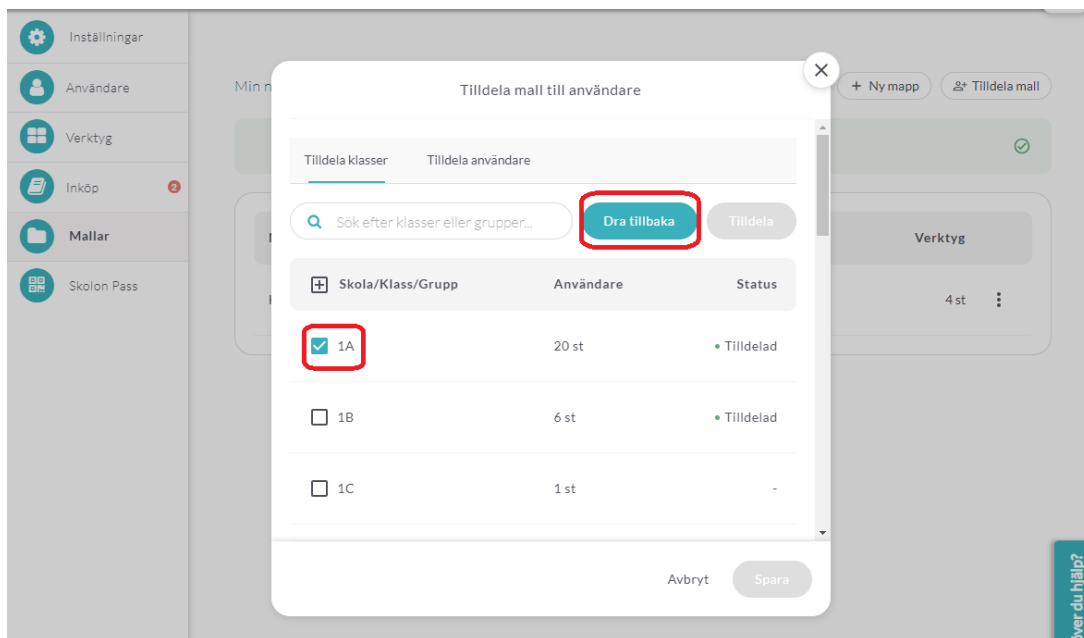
Inställningar
Användare
Verktyg
Inköp 2
Mallar
Skolon Pass

Min n

+ Ny mapp
Tilldela mall

Verktyg
4 st

Tilldela mall till användare

Tilldela klasser
Tilldela användare

Sök efter klasser eller grupper...
Dra tillbaka
Tilldela

| Skola/Klass/Grupp | Användare | Status |
|---|---|---|
| 1A | 20 st | Tilldelad |
| 1B | 6 st | Tilldelad |
| 1C | 1 st | - |

Avbryt
Spara

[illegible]iver du hjälp?